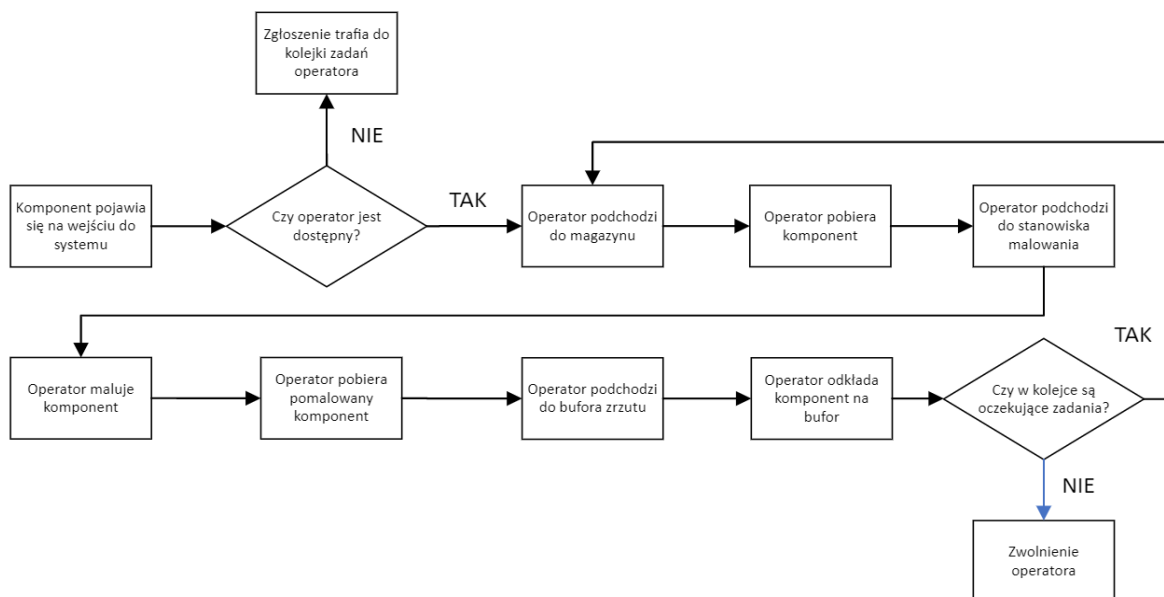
Zgłoszenie trafia do kolejki zadań operatora

NIE

Komponent pojawia się na wejściu do systemu

Czy operator jest dostępny?

TAK

Operator podchodzi do magazynu

Operator pobiera komponent

Operator podchodzi do stanowiska malowania

Operator maluje komponent

Operator pobiera pomalowany komponent

Operator podchodzi do bufora zrzutu

Operator odkłada komponent na bufor

TAK

Czy w kolejce są oczekujące zadania?

NIE

Zwolnienie operatora